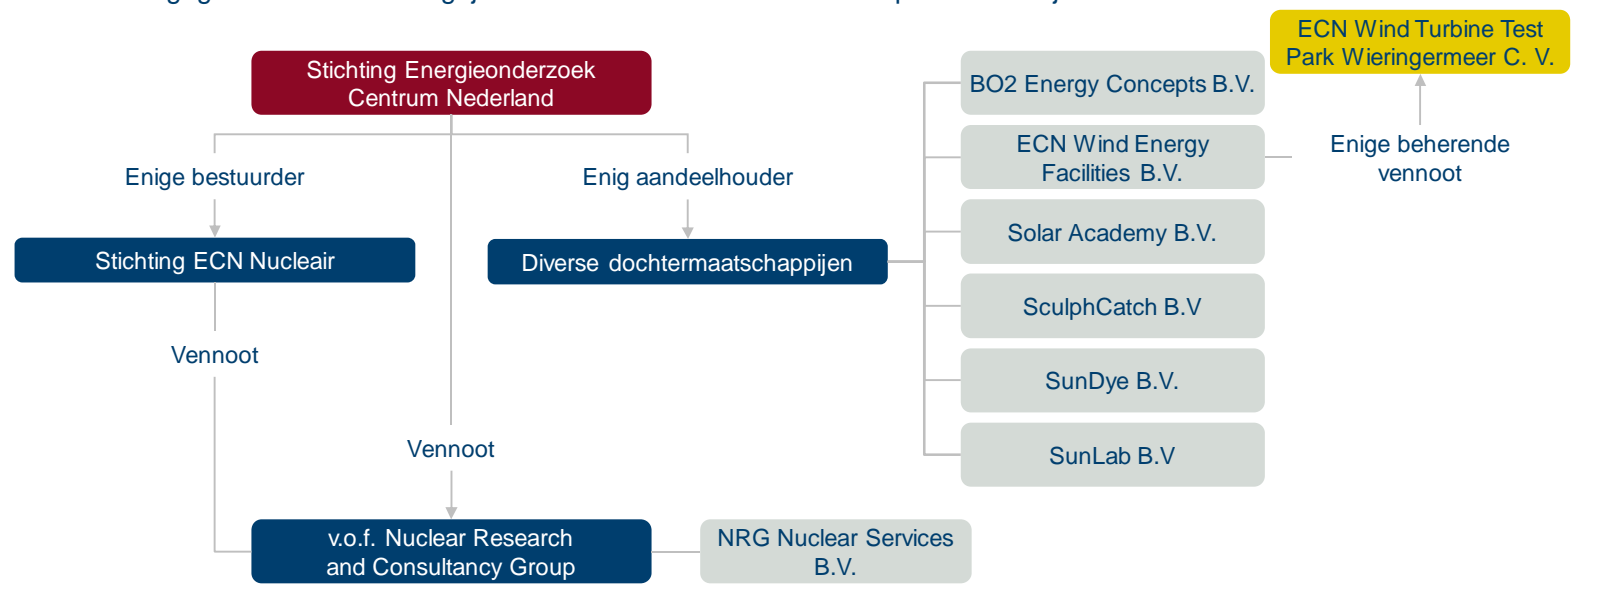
Stichting Energieonderzoek Centrum Nederland

Enige bestuurder

Enig aandeelhouder

Stichting ECN Nucleair

Diverse dochtermaatschappijen

Vennoot

Vennoot

v.o.f. Nuclear Research and Consultancy Group

NRG Nuclear Services B.V.

BO2 Energy Concepts B.V.

ECN Wind Energy Facilities B.V.

Solar Academy B.V.

SculphCatch B.V

SunDye B.V.

SunLab B.V

ECN Wind Turbine Test Park Wieringermeer C. V.

Enige beherende vennoot